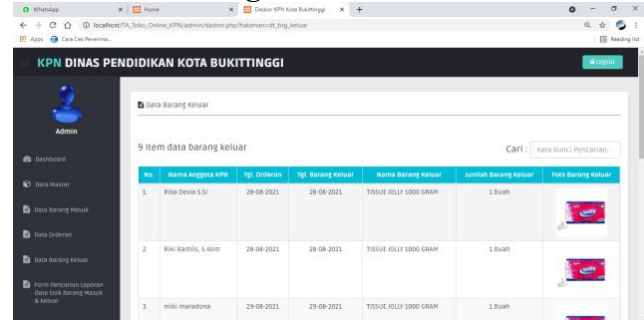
WhatsApp × Home × Dasbor KPN Kota Bukittinggi × +

localhost/TA_Toko_Online_KPN/admin/dasbor.php?halaman=dt_brg_keluar

Apps Cara Cek Penerima... Reading list

KPN DINAS PENDIDIKAN KOTA BUKITTINGGI

Logout

Admin

Dashboard

Data Master

Data Barang Masuk

Data Orderan

Data Barang Keluar

Form Pencarian Laporan Data Stok Barang Masuk & Keluar

Data Barang Keluar

9 Item data barang keluar

Cari : Kata Kunci Pencarian...

| No. | Nama Anggota KPN | Tgl. Orderan | Tgl. Barang Keluar | Nama Barang Keluar | Jumlah Barang Keluar | Foto Barang Keluar |
|---|---|---|---|---|---|---|
| 1. | Rika Devia S.Si | 28-08-2021 | 28-08-2021 | TISSUE JOLLY 1000 GRAM | 1 Buah | |
| 2. | Riki Ramlis, S.Kom | 28-08-2021 | 26-08-2021 | TISSUE JOLLY 1000 GRAM | 1 Buah | |
| 3. | miki maradona | 29-08-2021 | 29-08-2021 | TISSUE JOLLY 1000 GRAM | 1 Buah | |